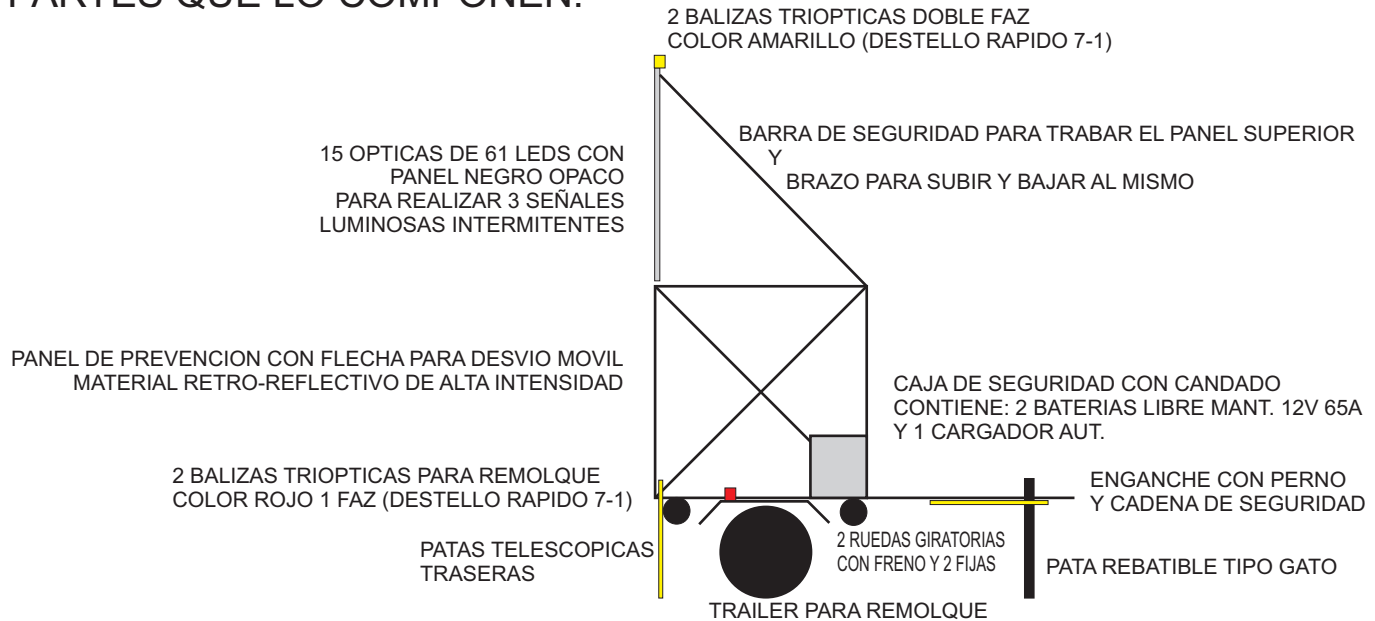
PARTES QUE LO COMPONEN:

2 BALIZAS TRIOPTICAS DOBLE FAZ COLOR AMARILLO (DESTELLO RAPIDO 7-1)

15 OPTICAS DE 61 LEDS CON PANEL NEGRO OPACO PARA REALIZAR 3 SEÑALES LUMINOSAS INTERMITENTES

BARRA DE SEGURIDAD PARA TRABAR EL PANEL SUPERIOR Y BRAZO PARA SUBIR Y BAJAR AL MISMO

PANEL DE PREVENCION CON FLECHA PARA DESVIO MOVIL MATERIAL RETRO-REFLECTIVO DE ALTA INTENSIDAD

CAJA DE SEGURIDAD CON CANDADO CONTIENE: 2 BATERIAS LIBRE MANT. 12V 65A Y 1 CARGADOR AUT.

2 BALIZAS TRIOPTICAS PARA REMOLQUE COLOR ROJO 1 FAZ (DESTELLO RAPIDO 7-1)

ENGANCHE CON PERNO Y CADENA DE SEGURIDAD

PATAS TELESCOPICAS TRASERAS

2 RUEDAS GIRATORIAS CON FRENO Y 2 FIJAS

PATA REBATIBLE TIPO GATO

TRAILER PARA REMOLQUE